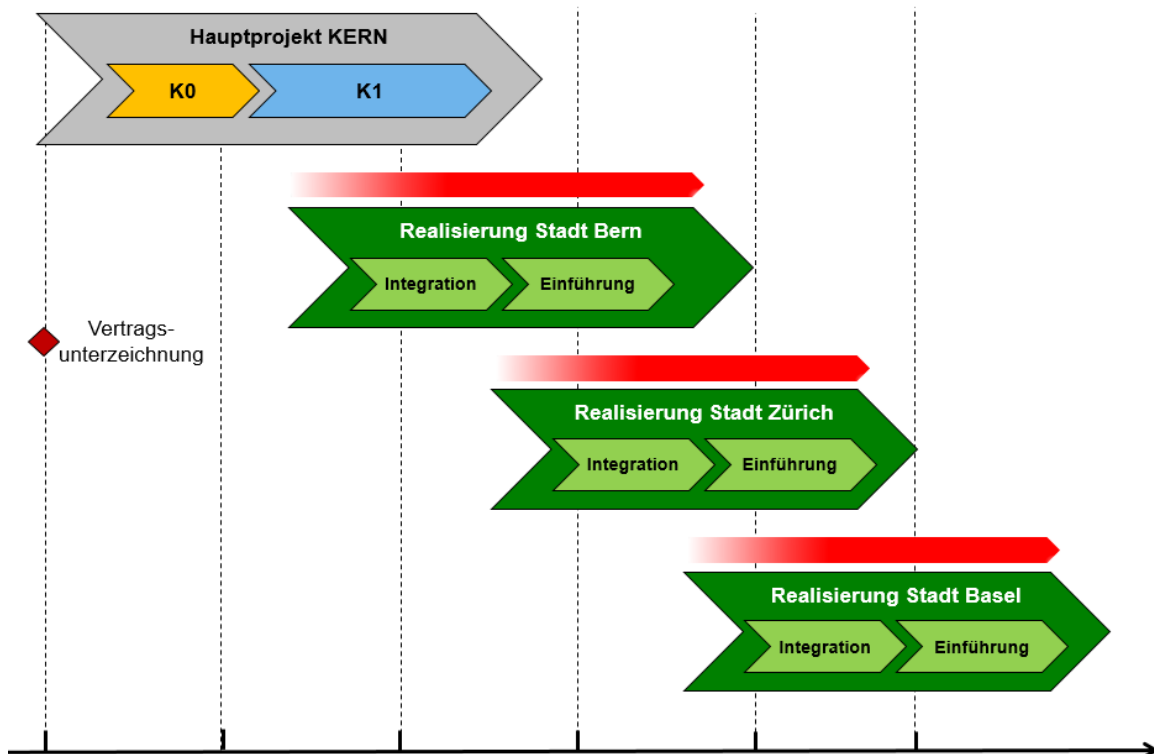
Hauptprojekt KERN

K0

K1

Realisierung Stadt Bern

Integration

Einführung

Vertragsunterzeichnung

Realisierung Stadt Zürich

Integration

Einführung

Realisierung Stadt Basel

Integration

Einführung